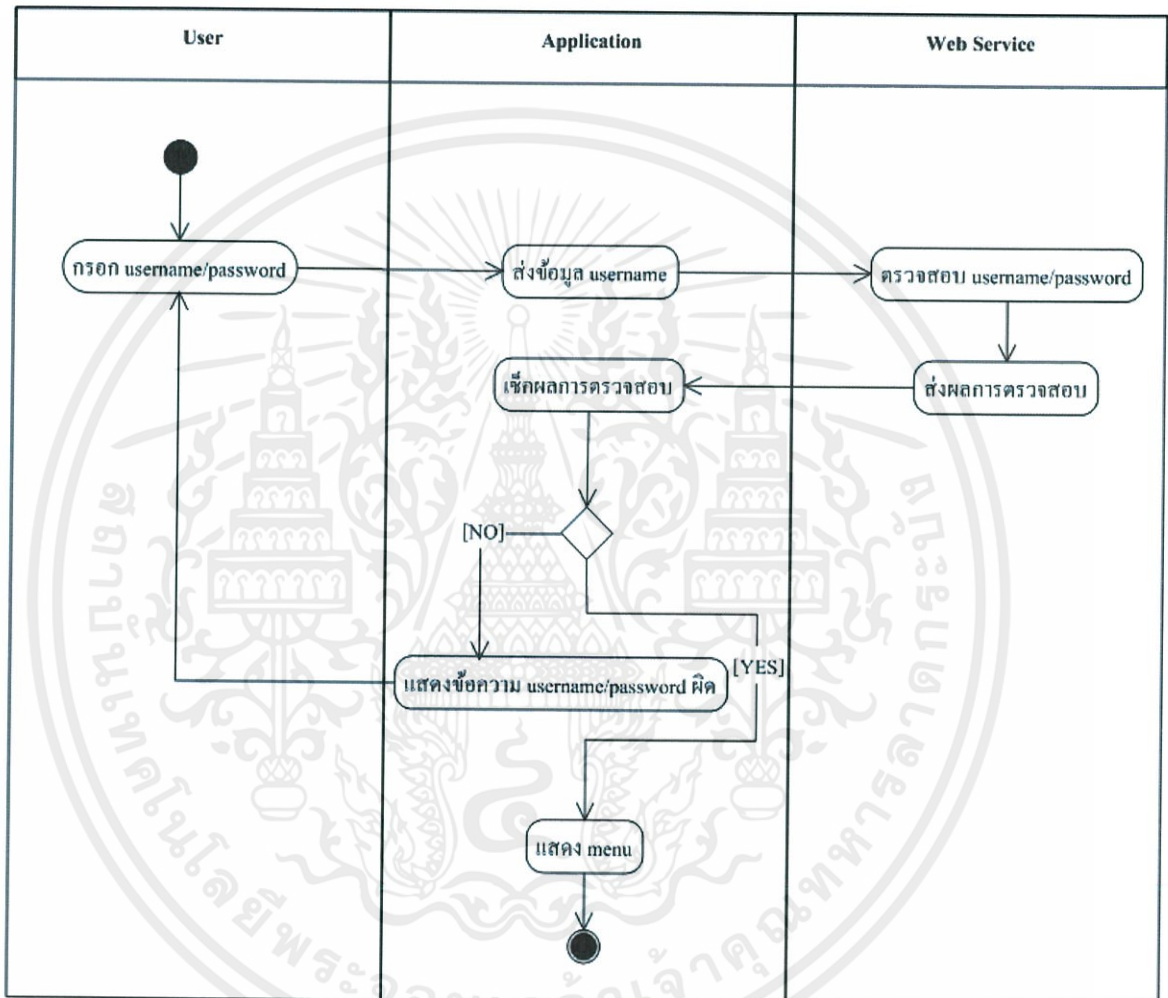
| User | Application | Web Service |
|---|---|---|

กรอก username/password

ส่งข้อมูล username

ตรวจสอบ username/password

ส่งผลการตรวจสอบ

เช็คผลการตรวจสอบ

[NO]

[YES]

แสดงข้อความ username/password ผิด

แสดง menu

สถาบันเทคโนโลยีพระจอมเกล้าเจ้าคุณทหารลาดกระบัง